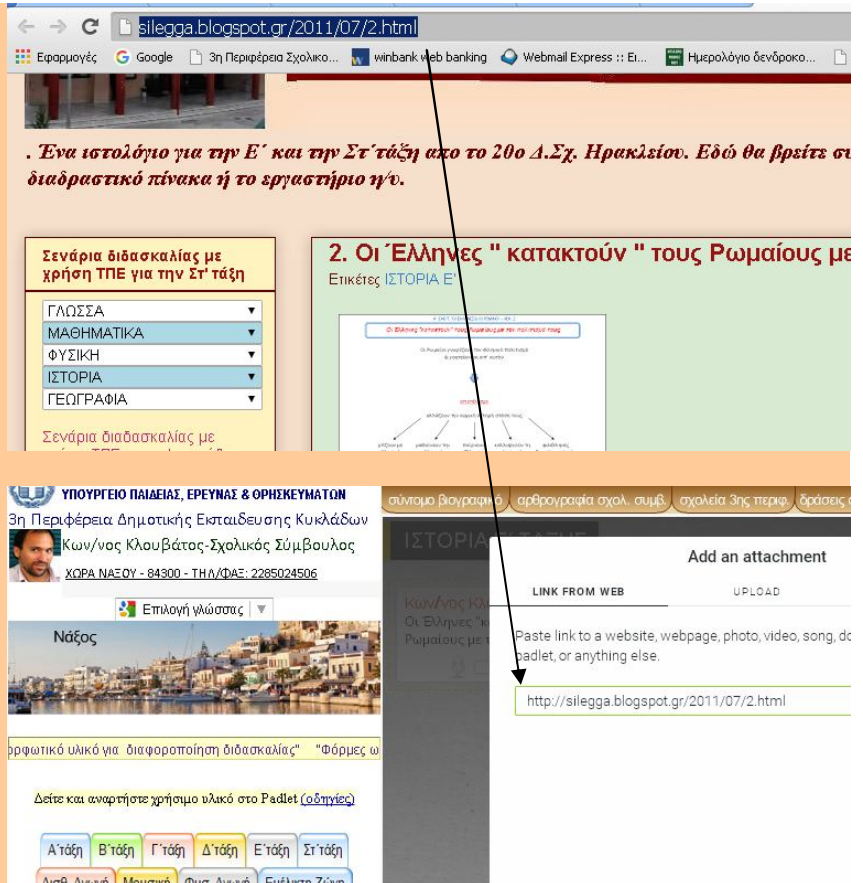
silegga.blogspot.gr/2011/07/2.html

Εφαρμογές Google 3η Περιφέρεια Σχολικο... winbank web banking Webmail Express :: Ει... Ημερολόγιο δενδροκο...

. Ένα ιστολόγιο για την Ε΄ και την Στ΄τάξη απο το 20ο Δ.Σχ. Ηρακλείου. Εδώ θα βρείτε σ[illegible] διαδραστικό πίνακα ή το εργαστήριο η/υ.

Σενάρια διδασκαλίας με χρήση ΤΠΕ για την Στ' τάξη

ΓΛΩΣΣΑ
ΜΑΘΗΜΑΤΙΚΑ
ΦΥΣΙΚΗ
ΙΣΤΟΡΙΑ
ΓΕΩΓΡΑΦΙΑ

Σενάρια διδασκαλίας με

2. Οι Έλληνες " κατακτούν " τους Ρωμαίους με
Ετικέτες ΙΣΤΟΡΙΑ Ε'

ΥΠΟΥΡΓΕΙΟ ΠΑΙΔΕΙΑΣ, ΕΡΕΥΝΑΣ & ΘΡΗΣΚΕΥΜΑΤΩΝ
3η Περιφέρεια Δημοτικής Εκπαίδευσης Κυκλάδων
Κων/νος Κλουβάτος-Σχολικός Σύμβουλος
ΧΩΡΑ ΝΑΞΟΥ - 84300 - ΤΗΛ/ΦΑΞ: 2285024506

Επιλογή γλώσσας

Νάξος

ρφωτικό υλικό για διαφοροποίηση διδασκαλίας" "Φόρμες ω

Δείτε και αναρτήστε χρήσιμο υλικό στο Padlet (οδηγίες)

Α΄τάξη Β'τάξη Γ΄τάξη Δ΄τάξη Ε΄τάξη Στ΄τάξη

σύντομο βιογραφικό αρθρογραφία σχολ. συμβ. σχολεία 3ης περιφ. δράσεις

ΙΣΤΟΡΙΑ

Κων/νος Κλ
Οι Έλληνες "κ
Ρωμαίους με τ

Add an attachment

LINK FROM WEB UPLOAD

Paste link to a website, webpage, photo, video, song, do padlet, or anything else.

http://silegga.blogspot.gr/2011/07/2.html